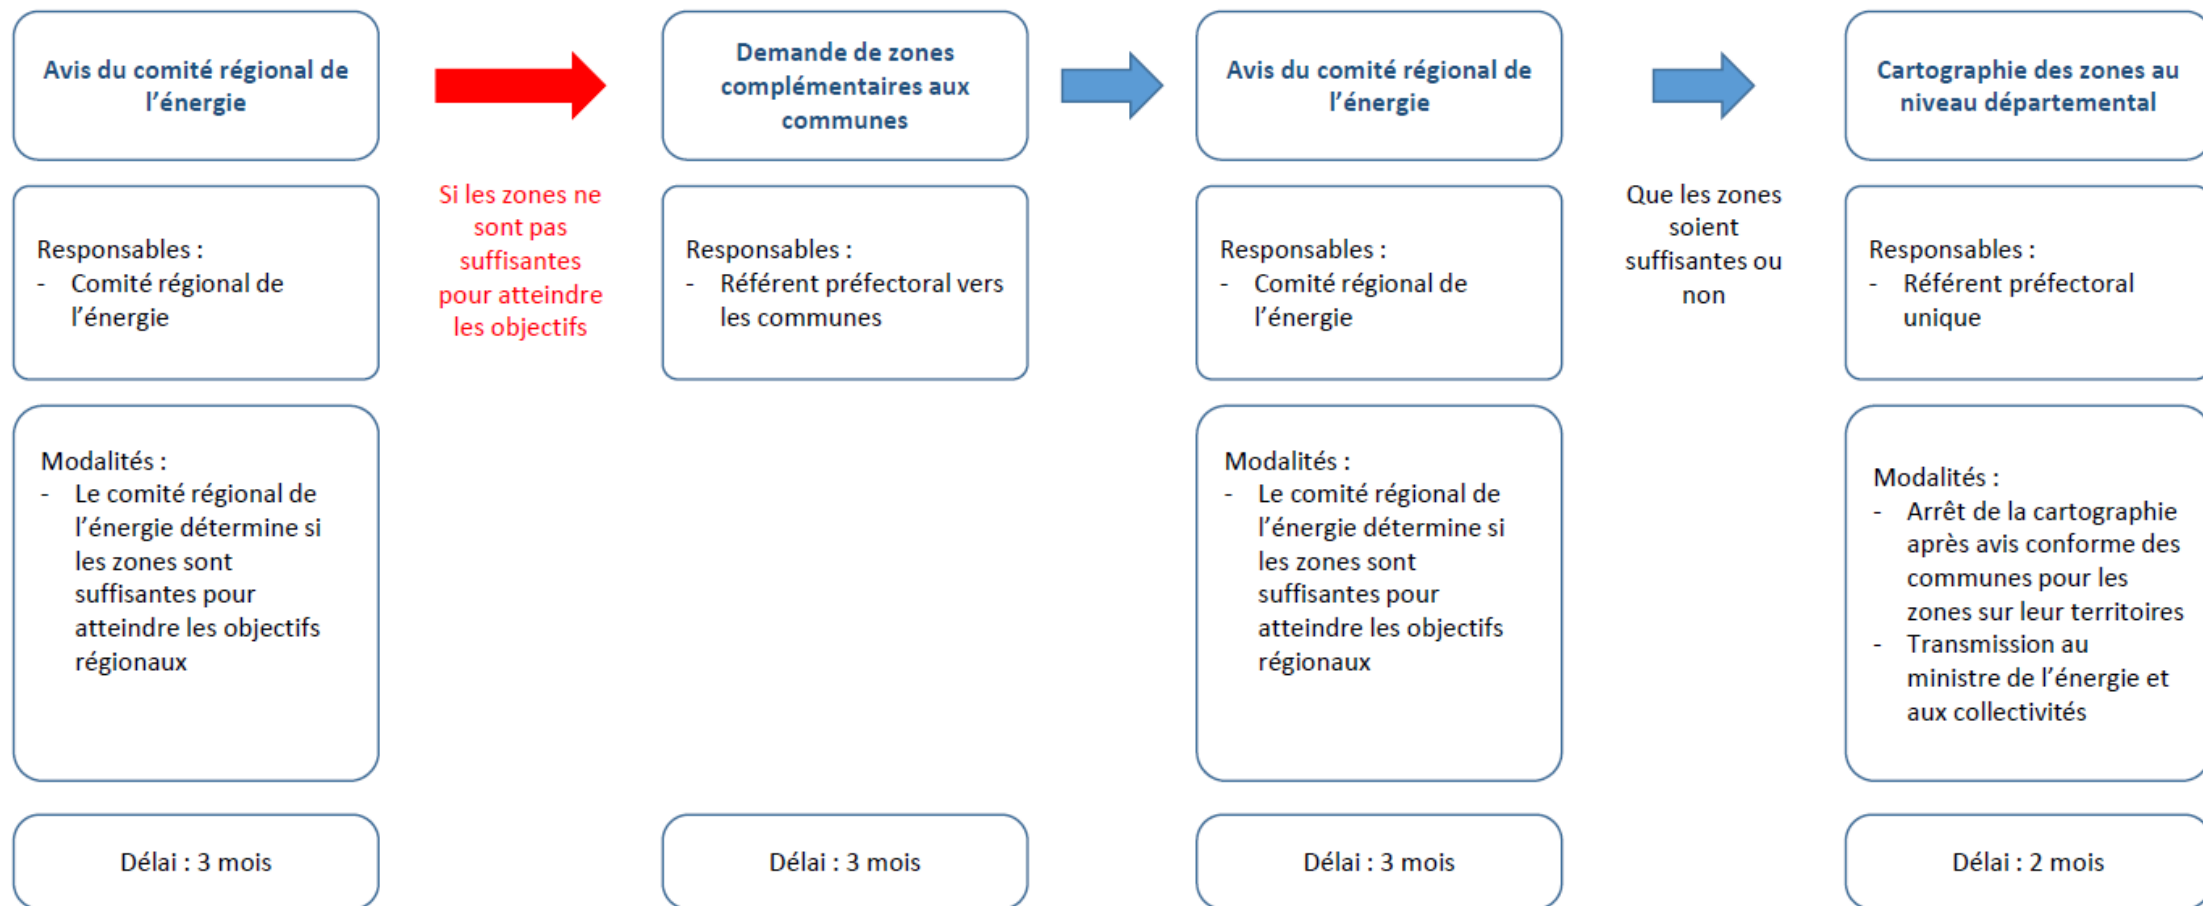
Avis du comité régional de l'énergie

Responsables :
- Comité régional de l'énergie

Modalités :
- Le comité régional de l'énergie détermine si les zones sont suffisantes pour atteindre les objectifs régionaux

Délai : 3 mois

Si les zones ne sont pas suffisantes pour atteindre les objectifs

Demande de zones complémentaires aux communes

Responsables :
- Référent préfectoral vers les communes

Délai : 3 mois

Avis du comité régional de l'énergie

Responsables :
- Comité régional de l'énergie

Modalités :
- Le comité régional de l'énergie détermine si les zones sont suffisantes pour atteindre les objectifs régionaux

Délai : 3 mois

Que les zones soient suffisantes ou non

Cartographie des zones au niveau départemental

Responsables :
- Référent préfectoral unique

Modalités :
- Arrêt de la cartographie après avis conforme des communes pour les zones sur leur territoires
- Transmission au ministre de l'énergie et aux collectivités

Délai : 2 mois